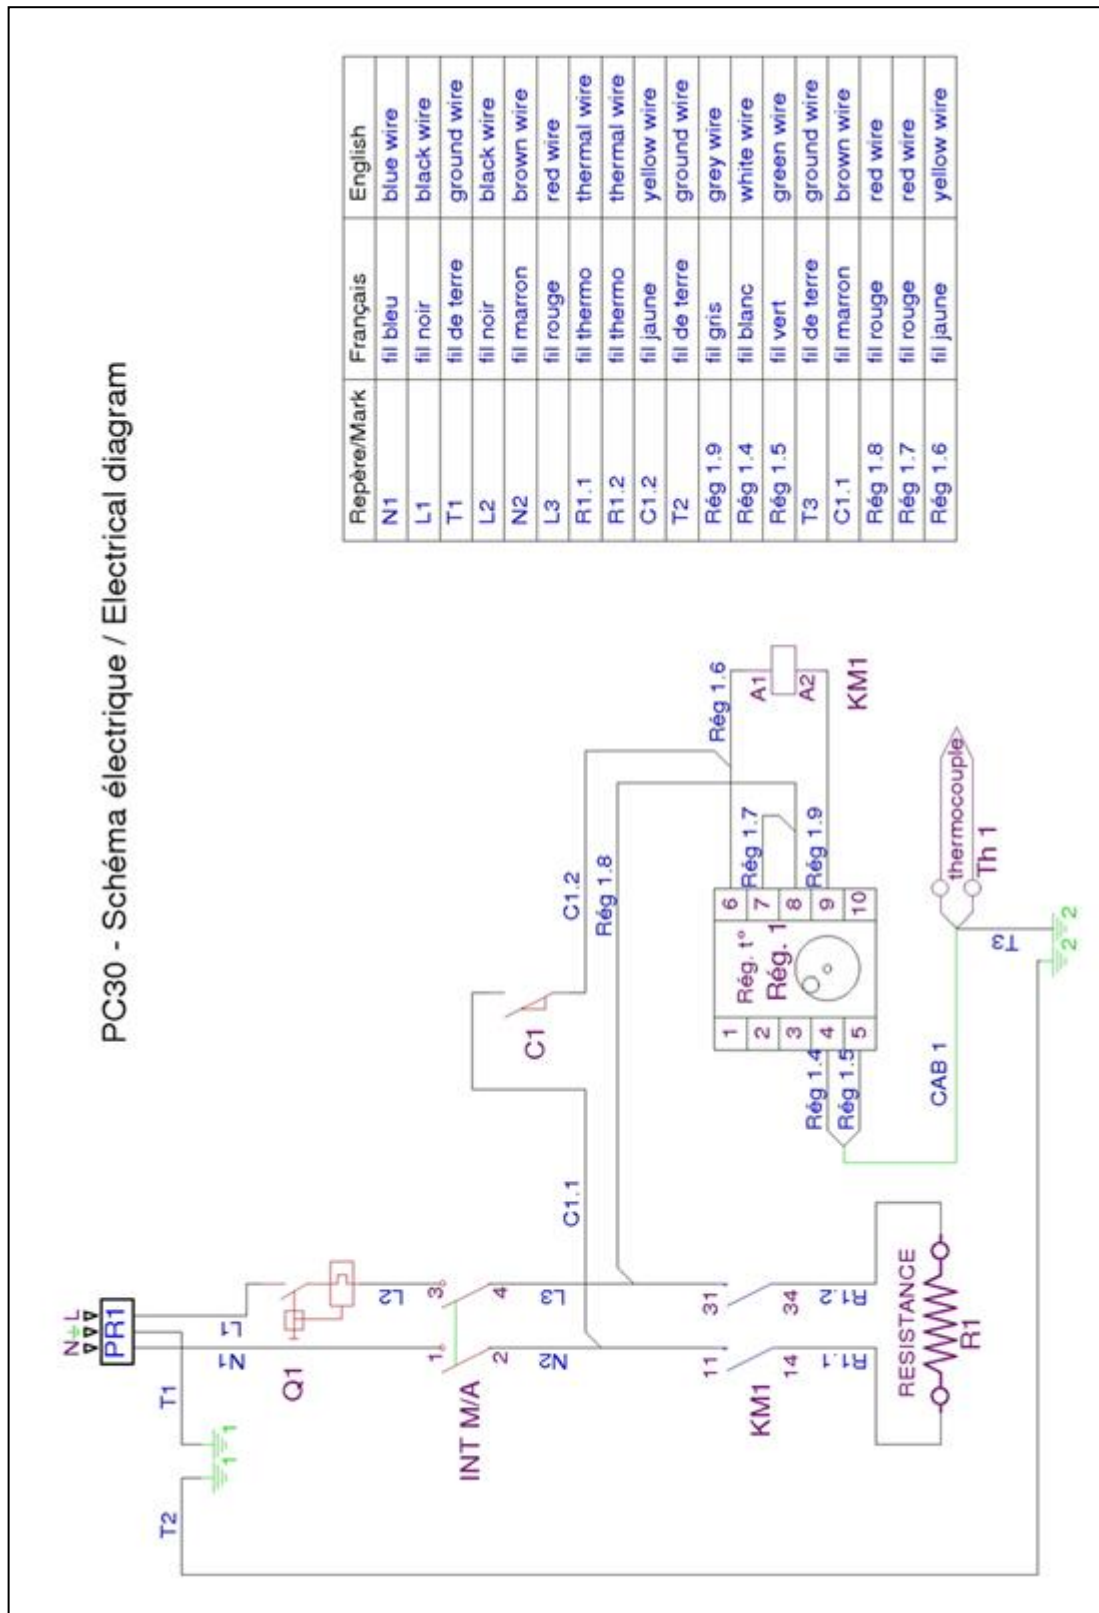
PC30 - Schéma électrique / Electrical diagram

| Repère/Mark | Français | English |
|---|---|---|
| N1 | fil bleu | blue wire |
| L1 | fil noir | black wire |
| T1 | fil de terre | ground wire |
| L2 | fil noir | black wire |
| N2 | fil marron | brown wire |
| L3 | fil rouge | red wire |
| R1.1 | fil thermo | thermal wire |
| R1.2 | fil thermo | thermal wire |
| C1.2 | fil jaune | yellow wire |
| T2 | fil de terre | ground wire |
| Rég 1.9 | fil gris | grey wire |
| Rég 1.4 | fil blanc | white wire |
| Rég 1.5 | fil vert | green wire |
| T3 | fil de terre | ground wire |
| C1.1 | fil marron | brown wire |
| Rég 1.8 | fil rouge | red wire |
| Rég 1.7 | fil rouge | red wire |
| Rég 1.6 | fil jaune | yellow wire |

N L
PR1
T1
T2
1
N1
L1
Q1
L2
INT M/A
1
2
3
4
N2
L3
C1.1
C1
C1.2
Rég 1.8
Rég 1.6
A1
A2
KM1
Rég. t°
Rég. 1
1
2
3
4
5
6
7
8
9
10
Rég 1.7
Rég 1.9
Rég 1.4
Rég 1.5
CAB 1
T3
thermocouple
Th 1
2
11
14
31
34
KM1
R1.1
R1.2
RESISTANCE
R1